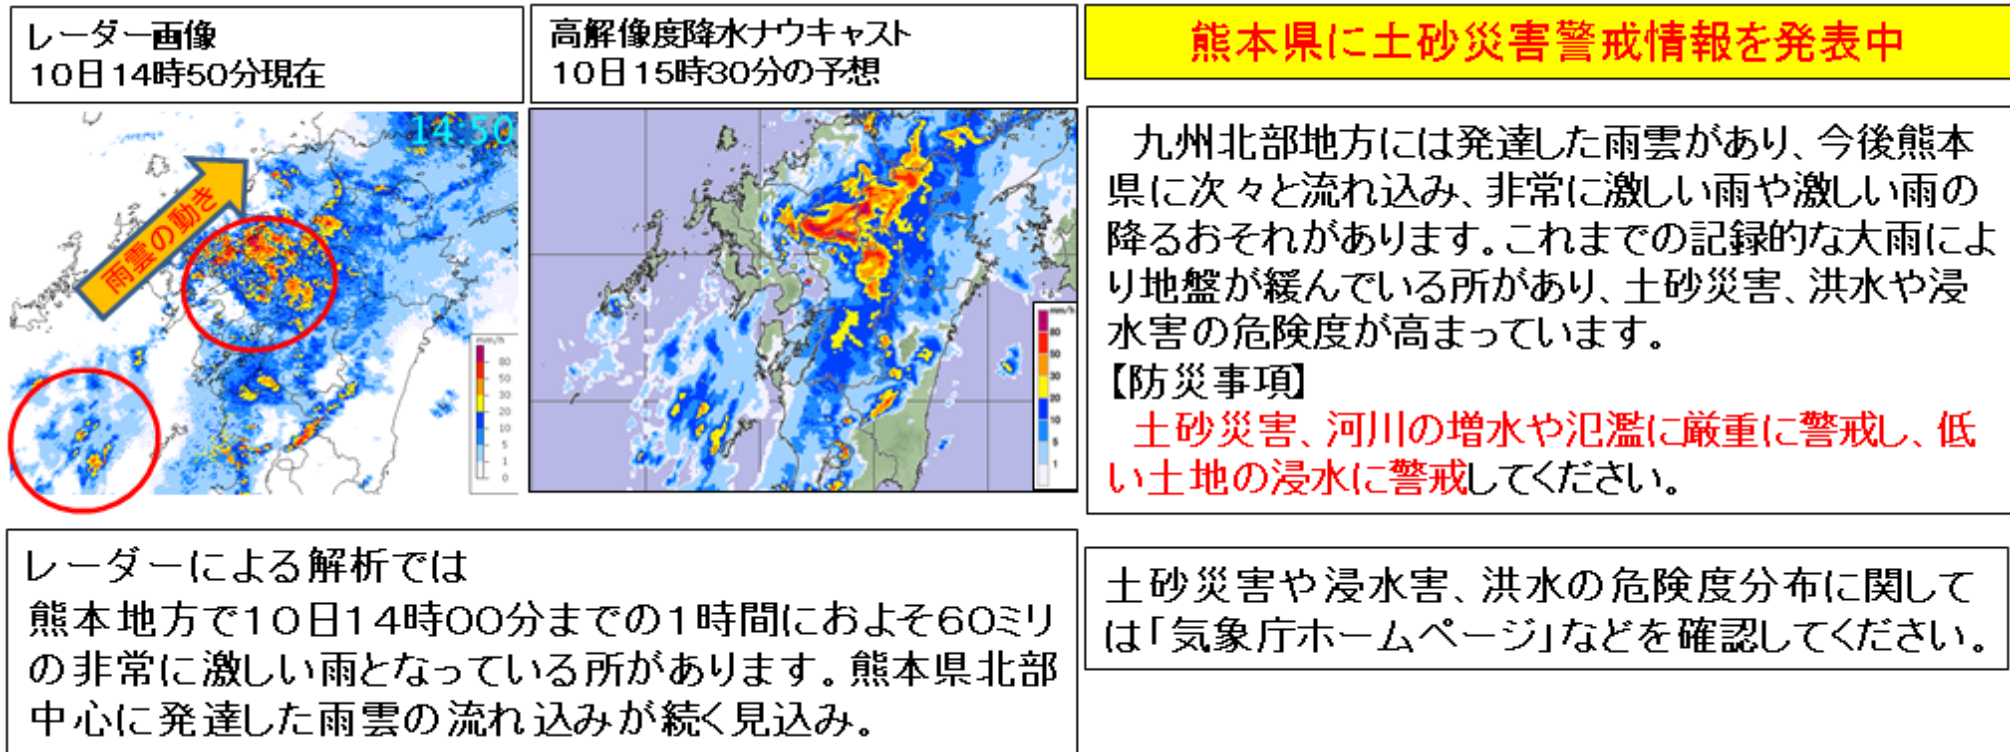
レーダー画像
10日14時50分現在

高解像度降水ナウキャスト
10日15時30分の予想

熊本県に土砂災害警戒情報を発表中

14:50

雨雲の動き

九州北部地方には発達した雨雲があり、今後熊本県に次々と流れ込み、非常に激しい雨や激しい雨の降るおそれがあります。これまでの記録的な大雨により地盤が緩んでいる所があり、土砂災害、洪水や浸水害の危険度が高まっています。
【防災事項】
土砂災害、河川の増水や氾濫に厳重に警戒し、低い土地の浸水に警戒してください。

レーダーによる解析では
熊本地方で10日14時00分までの1時間におよそ60ミリの非常に激しい雨となっている所があります。熊本県北部中心に発達した雨雲の流れ込みが続く見込み。

土砂災害や浸水害、洪水の危険度分布に関しては「気象庁ホームページ」などを確認してください。